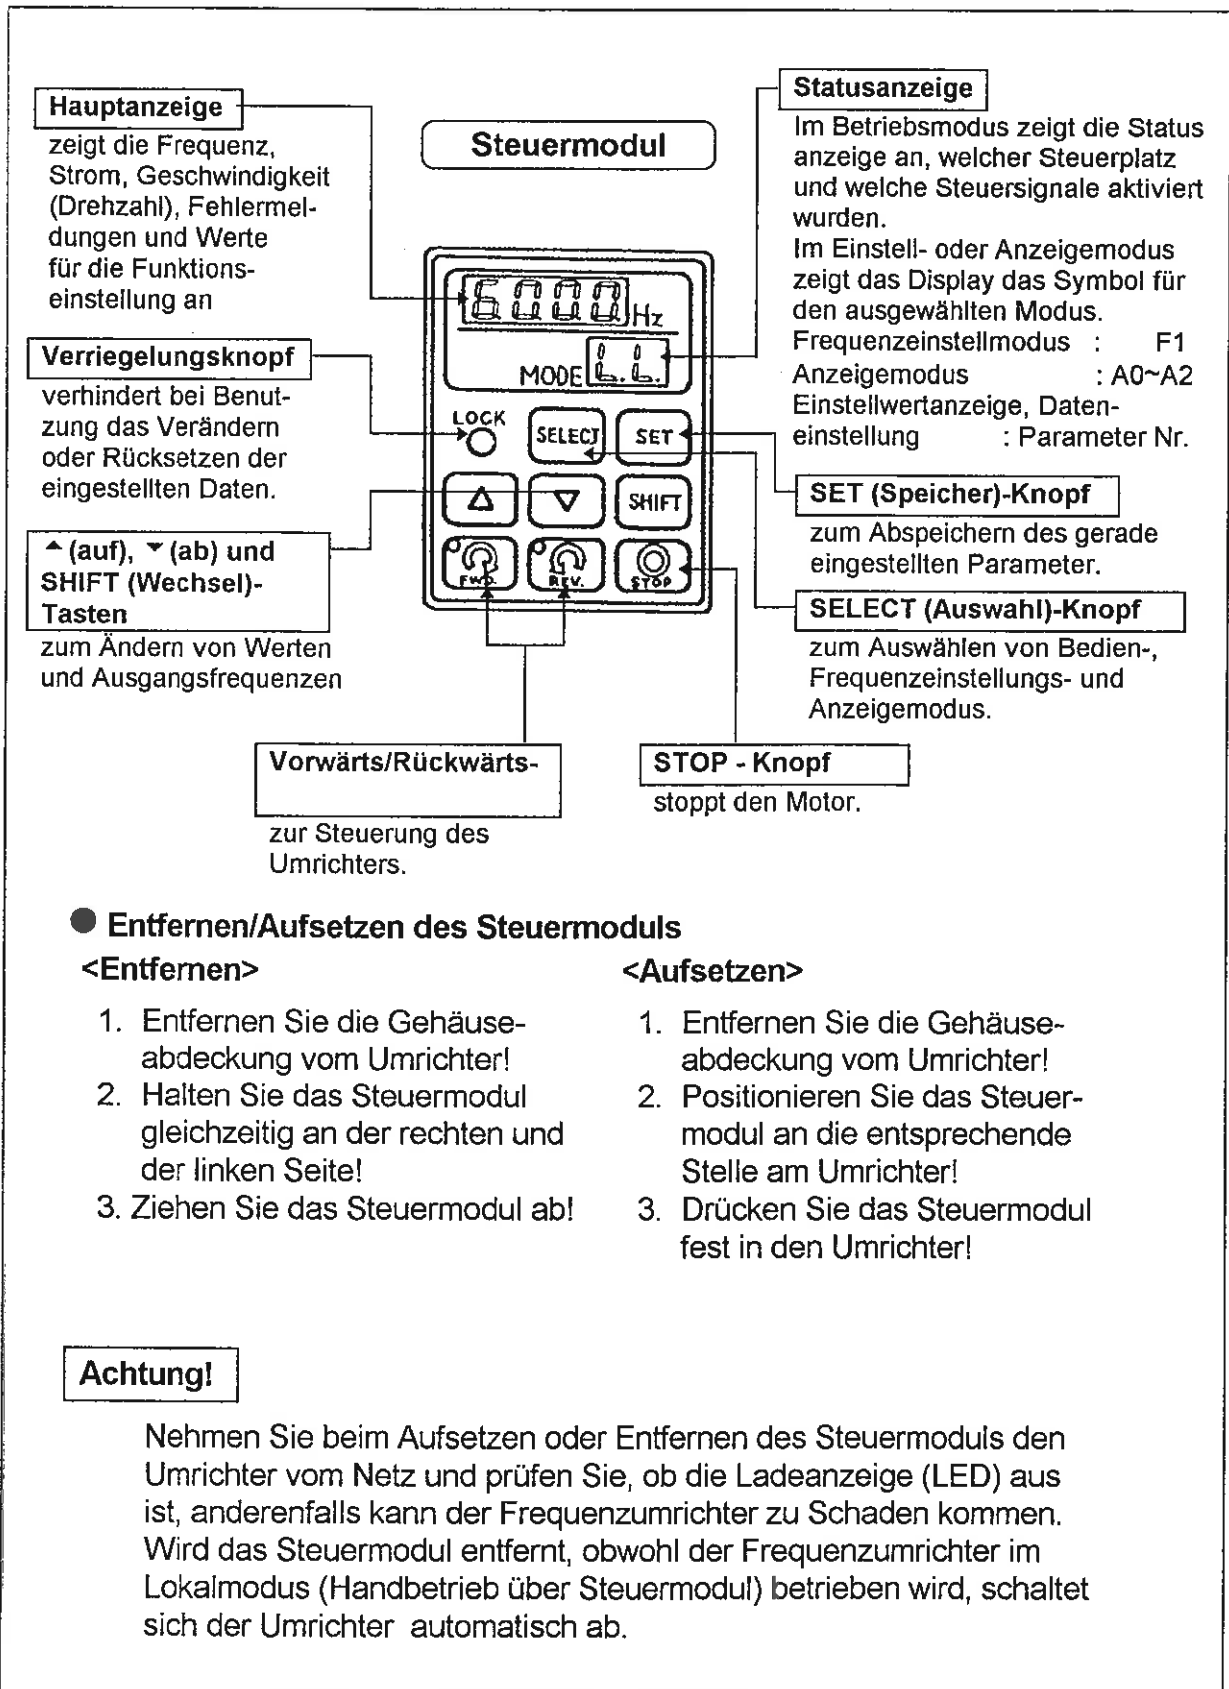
Hauptanzeige
zeigt die Frequenz, Strom, Geschwindigkeit (Drehzahl), Fehlermeldungen und Werte für die Funktionseinstellung an

Steuermodul

Statusanzeige
Im Betriebsmodus zeigt die Status anzeige an, welcher Steuerplatz und welche Steuersignale aktiviert wurden.
Im Einstell- oder Anzeigemodus zeigt das Display das Symbol für den ausgewählten Modus.
Frequenzeinstellmodus : F1
Anzeigemodus : A0~A2
Einstellwertanzeige, Dateneinstellung : Parameter Nr.

6000 Hz
MODE L.L.
LOCK
SELECT
SET
SHIFT
FWD.
REV.
STOP

Verriegelungsknopf
verhindert bei Benutzung das Verändern oder Rücksetzen der eingestellten Daten.

▲(auf), ▼(ab) und SHIFT (Wechsel)-Tasten
zum Ändern von Werten und Ausgangsfrequenzen

SET (Speicher)-Knopf
zum Abspeichern des gerade eingestellten Parameter.

SELECT (Auswahl)-Knopf
zum Auswählen von Bedien-, Frequenzeinstellungs- und Anzeigemodus.

Vorwärts/Rückwärts-
zur Steuerung des Umrichters.

STOP - Knopf
stoppt den Motor.

Entfernen/Aufsetzen des Steuermoduls
<Entfernen>
1. Entfernen Sie die Gehäuseabdeckung vom Umrichter!
2. Halten Sie das Steuermodul gleichzeitig an der rechten und der linken Seite!
3. Ziehen Sie das Steuermodul ab!

<Aufsetzen>
1. Entfernen Sie die Gehäuseabdeckung vom Umrichter!
2. Positionieren Sie das Steuermodul an die entsprechende Stelle am Umrichter!
3. Drücken Sie das Steuermodul fest in den Umrichter!

Achtung!
Nehmen Sie beim Aufsetzen oder Entfernen des Steuermoduls den Umrichter vom Netz und prüfen Sie, ob die Ladeanzeige (LED) aus ist, anderenfalls kann der Frequenzumrichter zu Schaden kommen. Wird das Steuermodul entfernt, obwohl der Frequenzumrichter im Lokalmodus (Handbetrieb über Steuermodul) betrieben wird, schaltet sich der Umrichter automatisch ab.